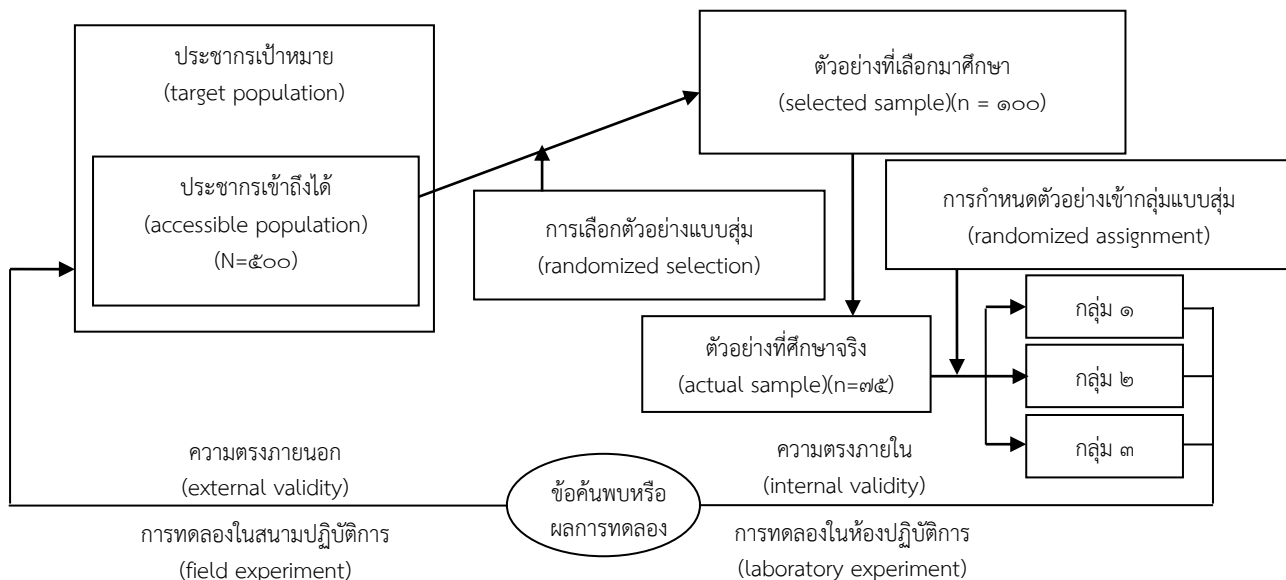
ประชากรเป้าหมาย
(target population)

ประชากรเข้าถึงได้
(accessible population)
(N=๕๐๐)

ตัวอย่างที่เลือกมาศึกษา
(selected sample)(n = ๑๐๐)

การเลือกตัวอย่างแบบสุ่ม
(randomized selection)

การกำหนดตัวอย่างเข้ากลุ่มแบบสุ่ม
(randomized assignment)

ตัวอย่างที่ศึกษาจริง
(actual sample)(n=๗๕)

กลุ่ม ๑

กลุ่ม ๒

กลุ่ม ๓

ความตรงภายนอก
(external validity)

ข้อค้นพบหรือ
ผลการทดลอง

ความตรงภายใน
(internal validity)

การทดลองในสนามปฏิบัติการ
(field experiment)

การทดลองในห้องปฏิบัติการ
(laboratory experiment)